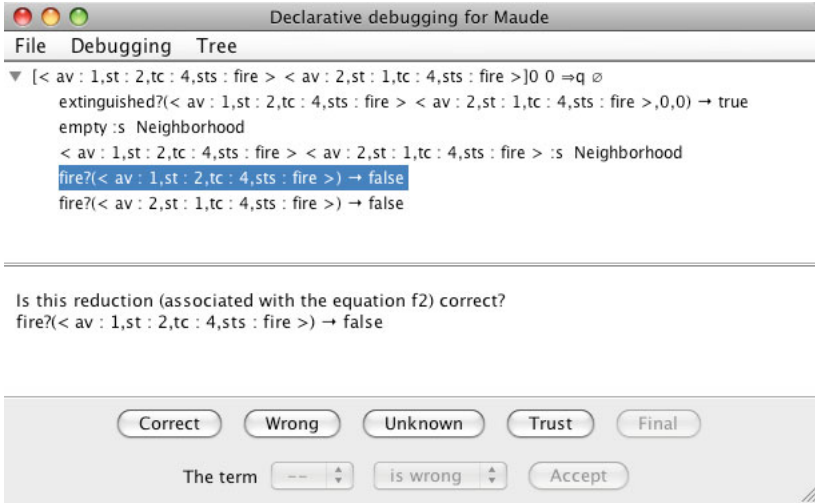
Declarative debugging for Maude

File Debugging Tree

[< av : 1,st : 2,tc : 4,sts : fire > < av : 2,st : 1,tc : 4,sts : fire >]0 0 ⇒q ∅

extinguished?(< av : 1,st : 2,tc : 4,sts : fire > < av : 2,st : 1,tc : 4,sts : fire >,0,0) → true

empty :s Neighborhood

< av : 1,st : 2,tc : 4,sts : fire > < av : 2,st : 1,tc : 4,sts : fire > :s Neighborhood

fire?(< av : 1,st : 2,tc : 4,sts : fire >) → false

fire?(< av : 2,st : 1,tc : 4,sts : fire >) → false

Is this reduction (associated with the equation f2) correct?
fire?(< av : 1,st : 2,tc : 4,sts : fire >) → false

Correct Wrong Unknown Trust Final

The term -- is wrong Accept